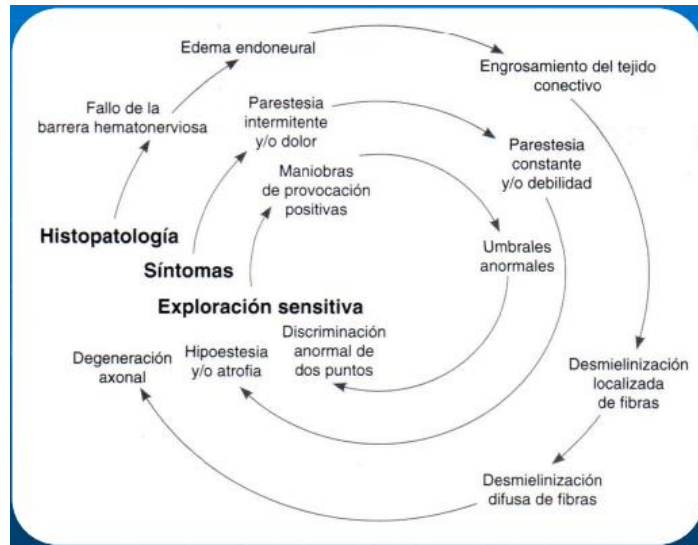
Edema endoneural

Engrosamiento del tejido conectivo

Fallo de la barrera hematonerviosa

Parestesia intermitente y/o dolor

Parestesia constante y/o debilidad

Maniobras de provocación positivas

Histopatología

Umbrales anormales

Síntomas

Exploración sensitiva

Discriminación anormal de dos puntos

Hipoestesia y/o atrofia

Degeneración axonal

Desmielinización localizada de fibras

Desmielinización difusa de fibras